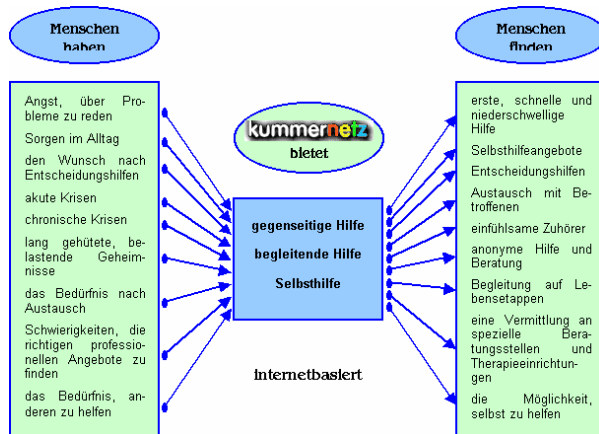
Menschen haben

Angst, über Probleme zu reden

Sorgen im Alltag

den Wunsch nach Entscheidungshilfen

akute Krisen

chronische Krisen

lang gehütete, belastende Geheimnisse

das Bedürfnis nach Austausch

Schwierigkeiten, die richtigen professionellen Angebote zu finden

das Bedürfnis, anderen zu helfen

kummernetz

bietet

gegenseitige Hilfe

begleitende Hilfe

Selbsthilfe

internetbasiert

Menschen finden

erste, schnelle und niederschwellige Hilfe

Selbsthilfeangebote

Entscheidungshilfen

Austausch mit Betroffenen

einfühlsame Zuhörer

anonyme Hilfe und Beratung

Begleitung auf Lebensetappen

eine Vermittlung an spezielle Beratungsstellen und Therapieeinrichtungen

die Möglichkeit, selbst zu helfen